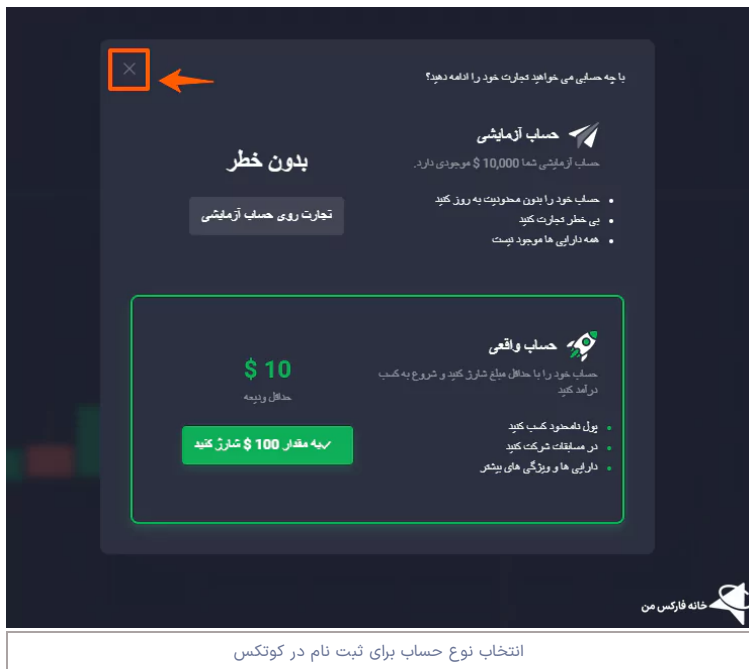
×

با چه حسابی می خواهید تجارت خود را ادامه دهید؟

حساب آزمایشی

حساب آزمایشی شما 10,000 $ موجودی دارد.

بدون خطر

تجارت روی حساب آزمایشی

• حساب خود را بدون محدودیت به روز کنید
• بی خطر تجارت کنید
• همه دارایی ها موجود نیست

حساب واقعی

حساب خود را با حداقل مبلغ شارژ کنید و شروع به کسب درآمد کنید

10 $

حداقل ودیعه

به مقدار 100 $ شارژ کنید

• پول نامحدود کسب کنید
• در مسابقات شرکت کنید
• دارایی ها و ویژگی های بیشتر

خانه فارکس من

انتخاب نوع حساب برای ثبت نام در کوتکس